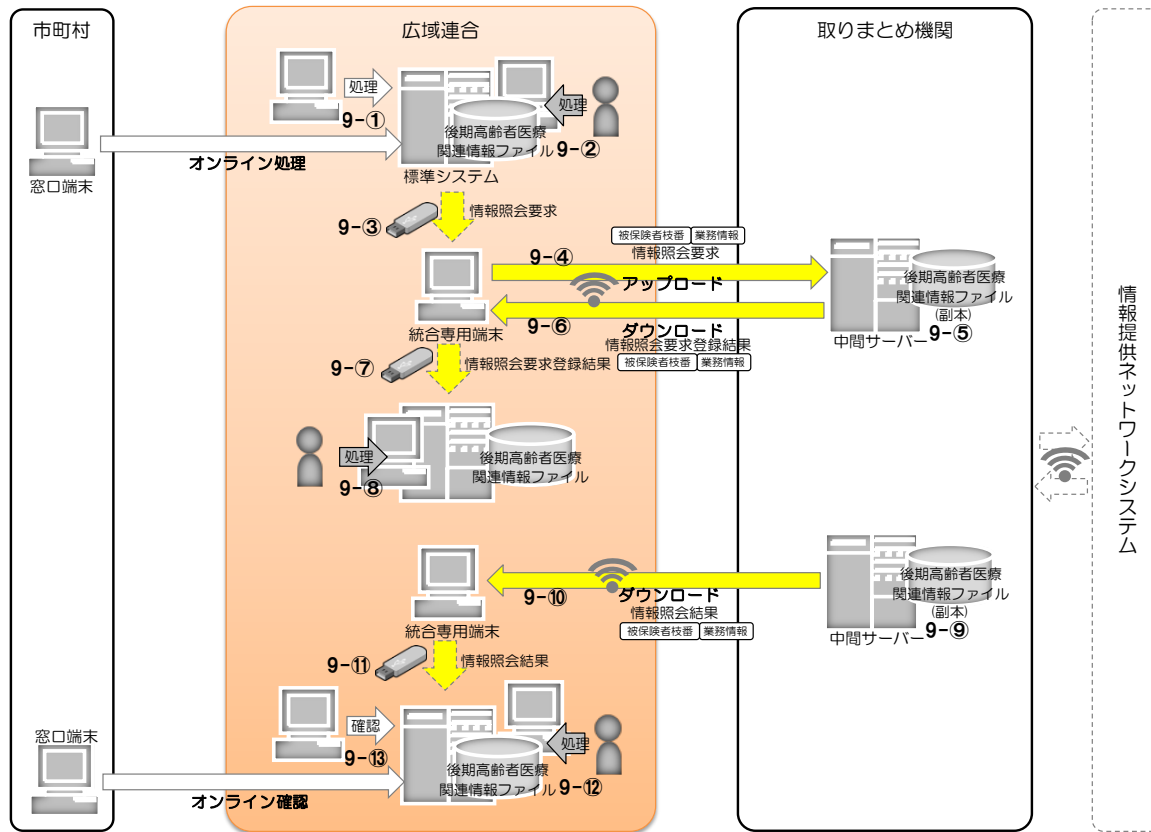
市町村

広域連合

取りまとめ機関

処理

9-①

処理

後期高齢者医療
関連情報ファイル 9-②

窓口端末

オンライン処理

標準システム

9-③

情報照会要求

被保険者枝番 業務情報
情報照会要求

9-④

アップロード

後期高齢者医療
関連情報ファイル
(副本)

9-⑥

ダウンロード

統合専用端末

情報照会要求登録結果

中間サーバー 9-⑤

9-⑦

情報照会要求登録結果

被保険者枝番 業務情報

処理

後期高齢者医療
関連情報ファイル

9-⑧

情報提供ネットワークシステム

後期高齢者医療
関連情報ファイル
(副本)

ダウンロード

9-⑩

情報照会結果

被保険者枝番 業務情報

統合専用端末

中間サーバー 9-⑨

9-⑪

情報照会結果

窓口端末

確認

9-⑬

処理

後期高齢者医療
関連情報ファイル 9-⑫

オンライン確認